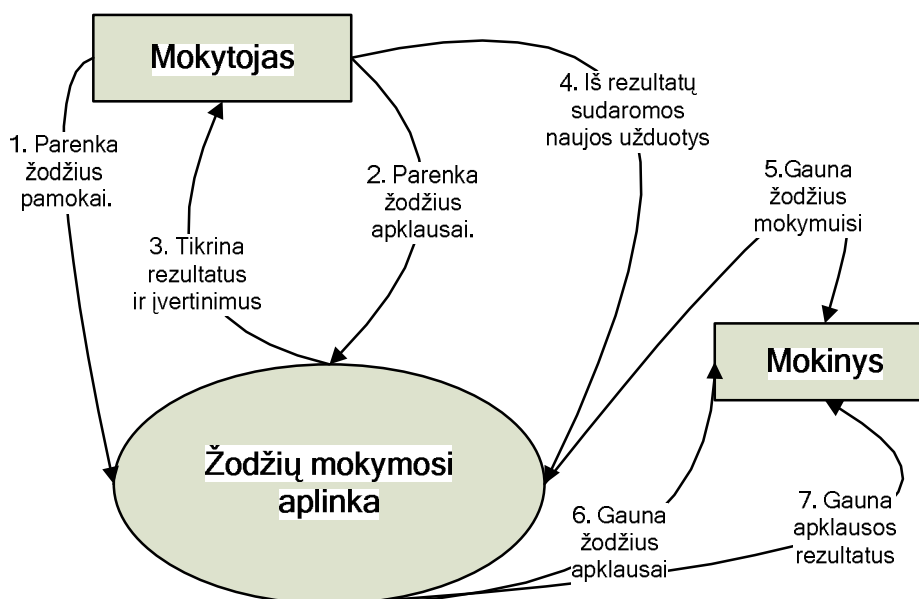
Mokytojas

1. Parenka žodžius pamokai.

3. Tikrina rezultatus ir įvertinimus

2. Parenka žodžius apklausai.

4. Iš rezultatų sudaromos naujos užduotys

5.Gauna žodžius mokymuisi

Mokinys

Žodžių mokymosi aplinka

6. Gauna žodžius apklausai

7. Gauna apklausos rezultatus